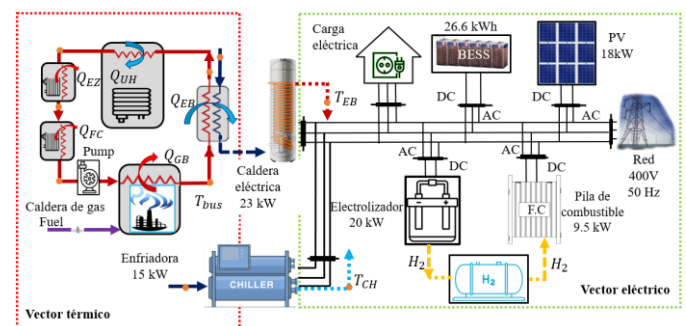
Carga eléctrica

26.6 kWh

BESS

PV 18kW

$Q_{EZ}$

$Q_{UH}$

$Q_{EB}$

$T_{EB}$

$Q_{FC}$

Pump

$Q_{GB}$

DC

AC

DC

AC

AC

DC

AC

DC

Red 400V 50 Hz

Caldera de gas

Fuel

$T_{bus}$

Caldera eléctrica 23 kW

Electrolizador 20 kW

F.C

Pila de combustible 9.5 kW

Enfriadora 15 kW

CHILLER

$T_{CH}$

$H_2$

$H_2$

$H_2$

Vector térmico

Vector eléctrico